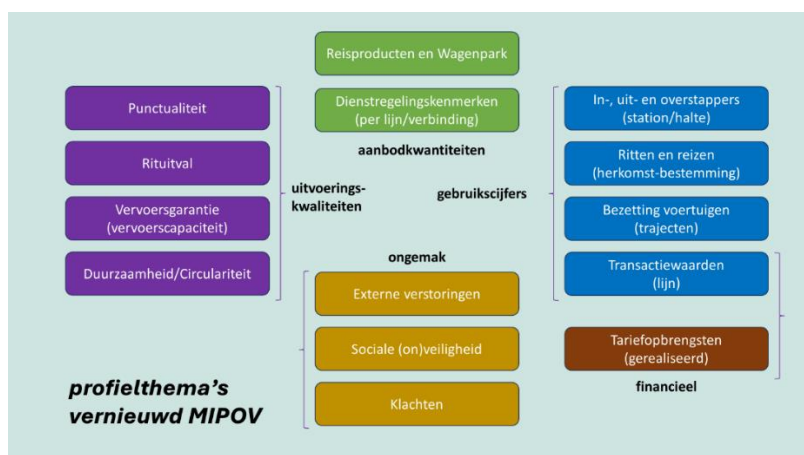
Reisproducten en Wagenpark

Punctualiteit

Rituitval

Vervoersgarantie (vervoerscapaciteit)

Duurzaamheid/Circulariteit

uitvoeringskwaliteiten

Dienstregelingskenmerken (per lijn/verbinding)

aanbodkwantiteiten

ongemak

Externe verstoringen

Sociale (on)veiligheid

Klachten

In-, uit- en overstappers (station/halte)

Ritten en reizen (herkomst-bestemming)

Bezetting voertuigen (trajecten)

Transactiewaarden (lijn)

gebruikscijfers

Tariefopbrengsten (gerealiseerd)

financieel

profielthema's vernieuwd MIPOV